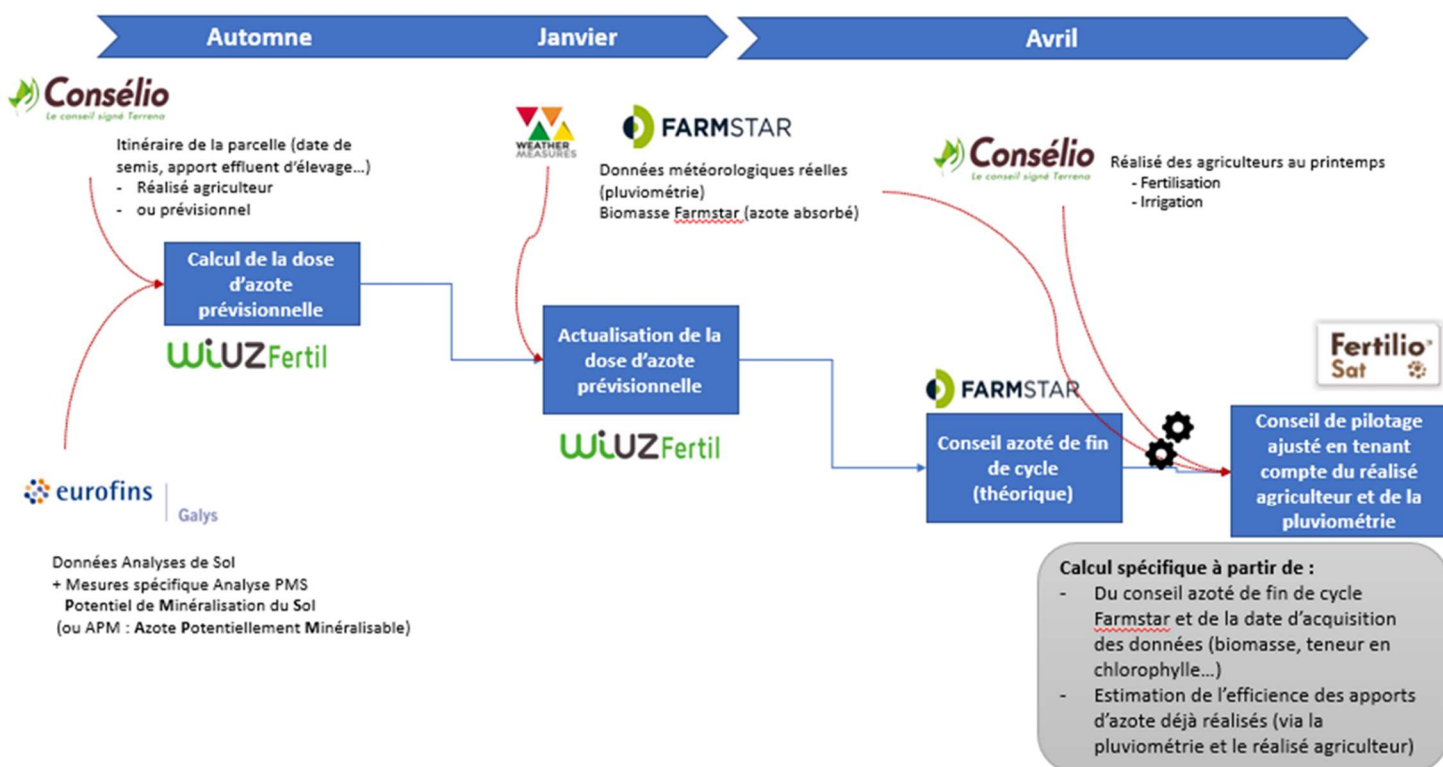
Automne

Janvier

Avril

Consélio
Le conseil signé Terrena

Itinéraire de la parcelle (date de semis, apport effluent d'élevage…)
- Réalisé agriculteur
- ou prévisionnel

Calcul de la dose d'azote prévisionnelle

WiUZ Fertil

eurofins | Galys

Données Analyses de Sol
+ Mesures spécifique Analyse PMS
Potentiel de Minéralisation du Sol
(ou APM : Azote Potentiellement Minéralisable)

WEATHER MEASURES

FARMSTAR

Données météorologiques réelles (pluviométrie)
Biomasse Farmstar (azote absorbé)

Actualisation de la dose d'azote prévisionnelle

WiUZ Fertil

Consélio
Le conseil signé Terrena

Réalisé des agriculteurs au printemps
- Fertilisation
- Irrigation

FARMSTAR

Conseil azoté de fin de cycle (théorique)

Fertilio Sat

Conseil de pilotage ajusté en tenant compte du réalisé agriculteur et de la pluviométrie

Calcul spécifique à partir de :
- Du conseil azoté de fin de cycle Farmstar et de la date d'acquisition des données (biomasse, teneur en chlorophylle…)
- Estimation de l'efficience des apports d'azote déjà réalisés (via la pluviométrie et le réalisé agriculteur)